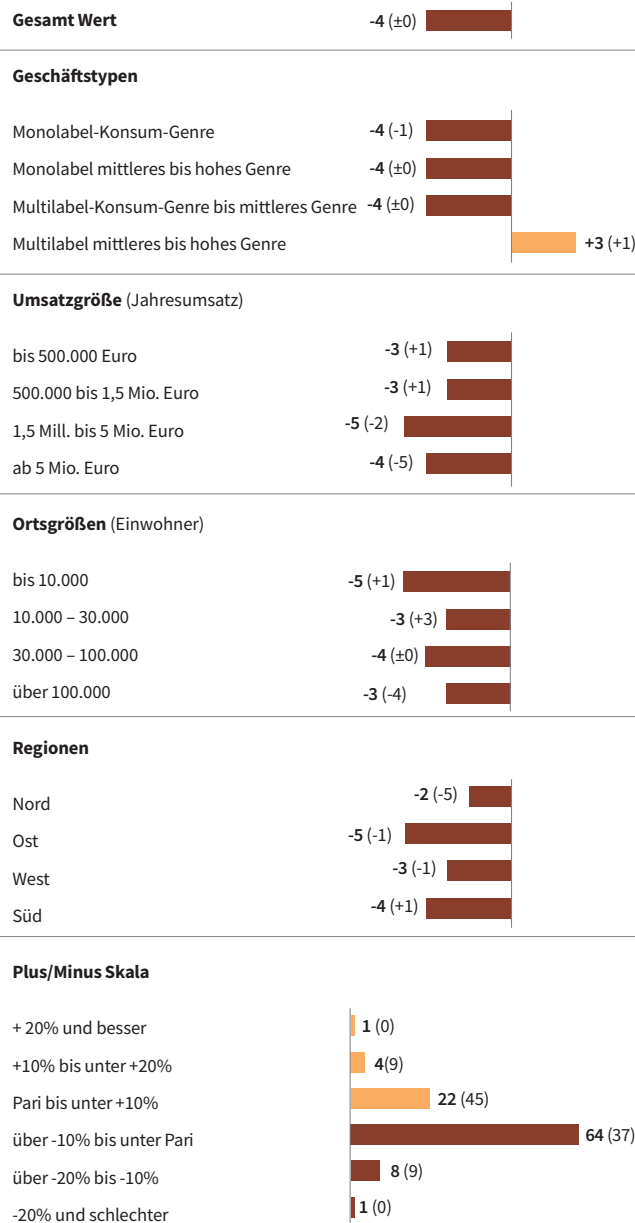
**Gesamt Wert** **-4** (±0)

**Geschäftstypen**

| | |
|---|---|
| Monolabel-Konsum-Genre | **-4** (-1) |
| Monolabel mittleres bis hohes Genre | **-4** (±0) |
| Multilabel-Konsum-Genre bis mittleres Genre | **-4** (±0) |
| Multilabel mittleres bis hohes Genre | **+3** (+1) |

**Umsatzgröße** (Jahresumsatz)

| | |
|---|---|
| bis 500.000 Euro | **-3** (+1) |
| 500.000 bis 1,5 Mio. Euro | **-3** (+1) |
| 1,5 Mill. bis 5 Mio. Euro | **-5** (-2) |
| ab 5 Mio. Euro | **-4** (-5) |

**Ortsgrößen** (Einwohner)

| | |
|---|---|
| bis 10.000 | **-5** (+1) |
| 10.000 – 30.000 | **-3** (+3) |
| 30.000 – 100.000 | **-4** (±0) |
| über 100.000 | **-3** (-4) |

**Regionen**

| | |
|---|---|
| Nord | **-2** (-5) |
| Ost | **-5** (-1) |
| West | **-3** (-1) |
| Süd | **-4** (+1) |

**Plus/Minus Skala**

| | |
|---|---|
| + 20% und besser | **1** (0) |
| +10% bis unter +20% | **4**(9) |
| Pari bis unter +10% | **22** (45) |
| über -10% bis unter Pari | **64** (37) |
| über -20% bis -10% | **8** (9) |
| -20% und schlechter | **1** (0) |